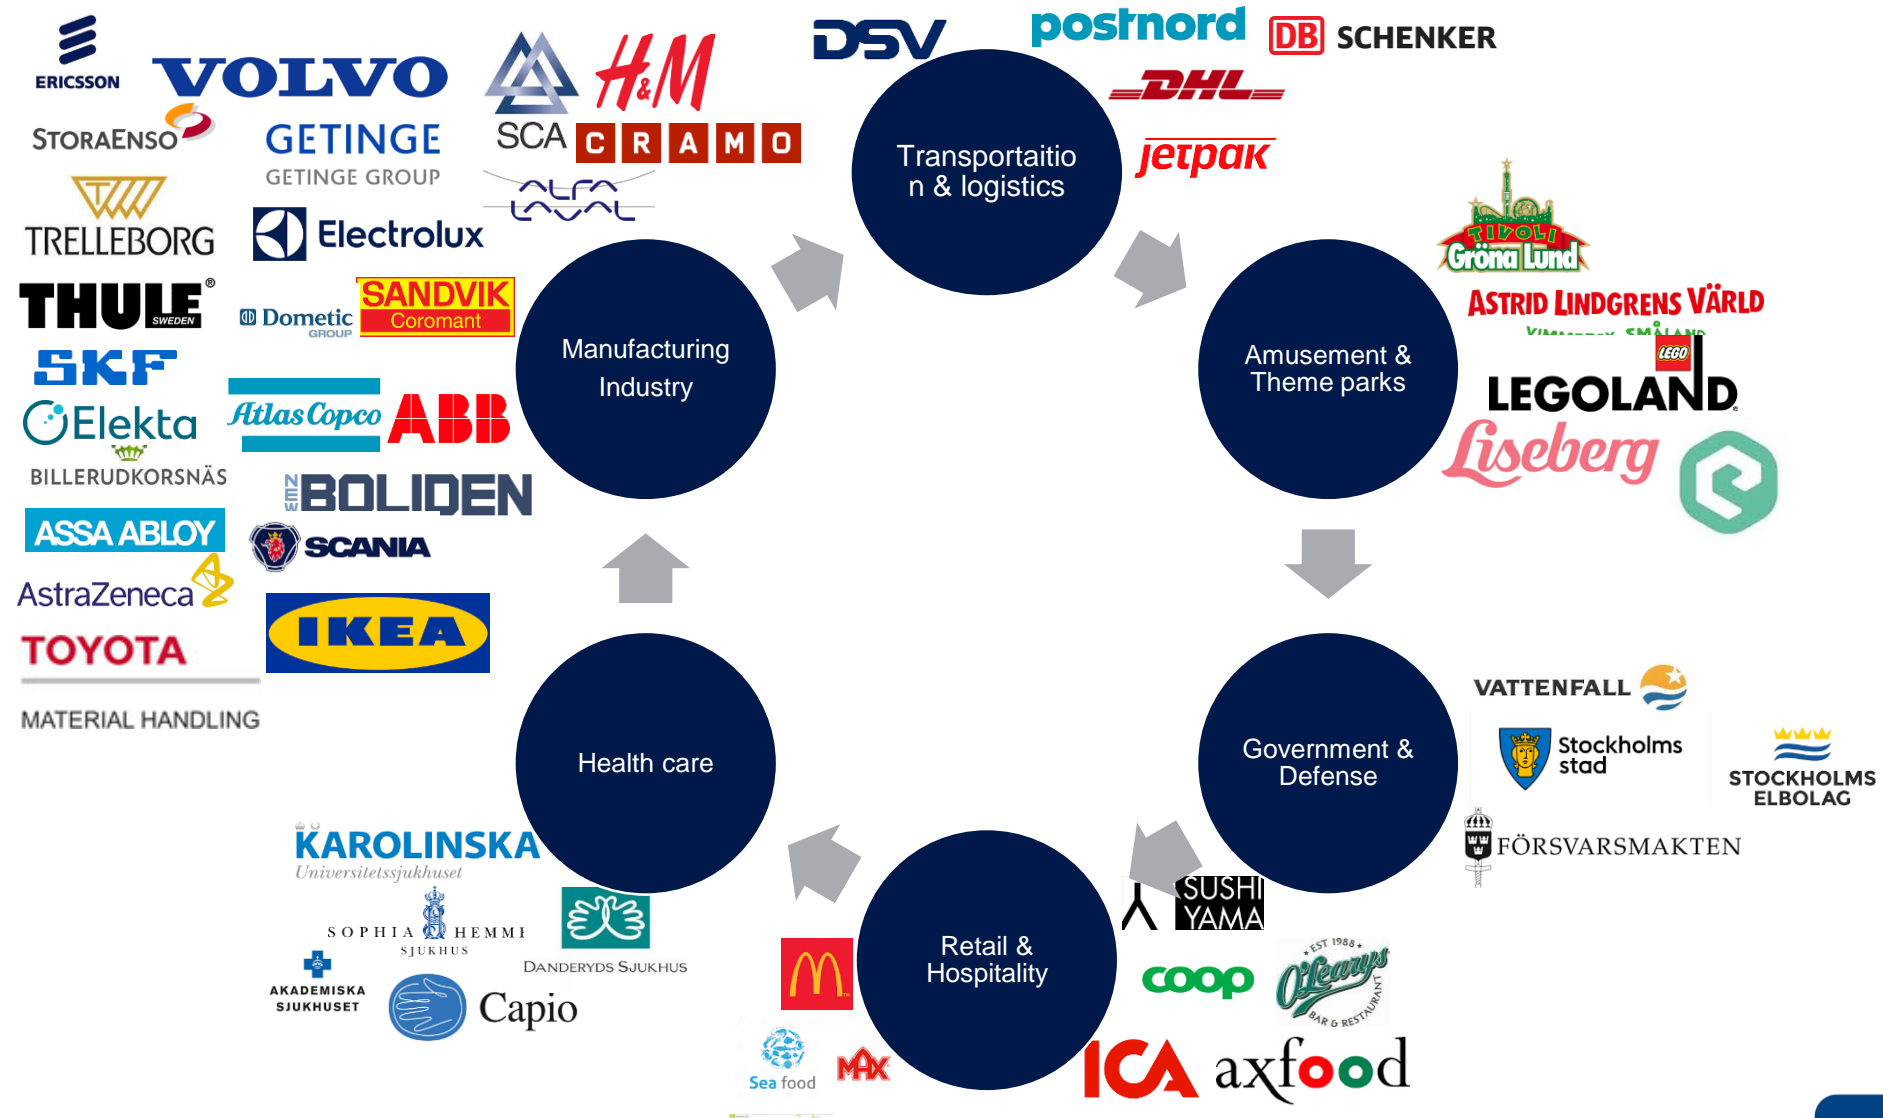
ERICSSON
VOLVO
H&M
SCA
CRAMO
DSV
postnord
DB SCHENKER
DHL
jetpak
STORAENSO
GETINGE
GETINGE GROUP
ALFA LAVAL
TRELLEBORG
Electrolux
Transportaition & logistics
TIVOLI
Gröna Lund
ASTRID LINDGRENS VÄRLD
THULE SWEDEN
Dometic GROUP
SANDVIK Coromant
Manufacturing Industry
LEGO
LEGOLAND
SKF
Elekta
Atlas Copco
ABB
Amusement & Theme parks
Liseberg
BILLERUDKORSNÄS
BOLIDEN
ASSA ABLOY
SCANIA
AstraZeneca
TOYOTA
IKEA
MATERIAL HANDLING
Health care
Government & Defense
VATTENFALL
Stockholms stad
STOCKHOLMS ELBOLAG
FÖRSVARSMAKTEN
KAROLINSKA
Universitetssjukhuset
SOPHIA HEMMET SJUKHUS
DANDERYDS SJUKHUS
AKADEMISKA SJUKHUSET
Capio
Retail & Hospitality
SUSHI YAMA
coop
EST 1988 O'Learys BAR & RESTAURANT
Sea food
MAX
ICA
axfood